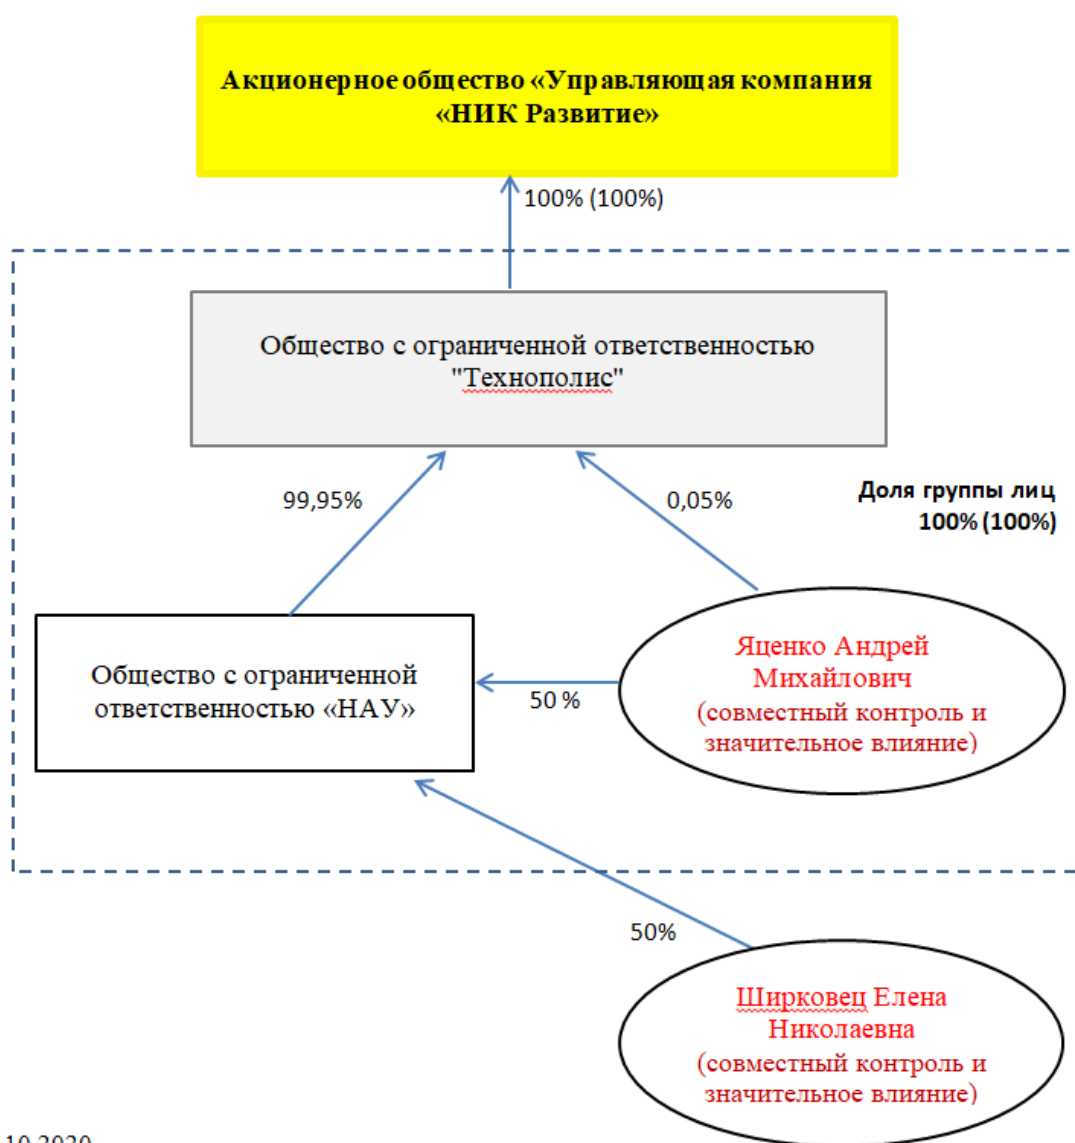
Акционерное общество «Управляющая компания «НИК Развитие»

100% (100%)

Общество с ограниченной ответственностью "Технополис"

99,95%

0,05%

Доля группы лиц 100% (100%)

Общество с ограниченной ответственностью «НАУ»

50 %

Яценко Андрей Михайлович (совместный контроль и значительное влияние)

50%

Ширковец Елена Николаевна (совместный контроль и значительное влияние)

10.2020